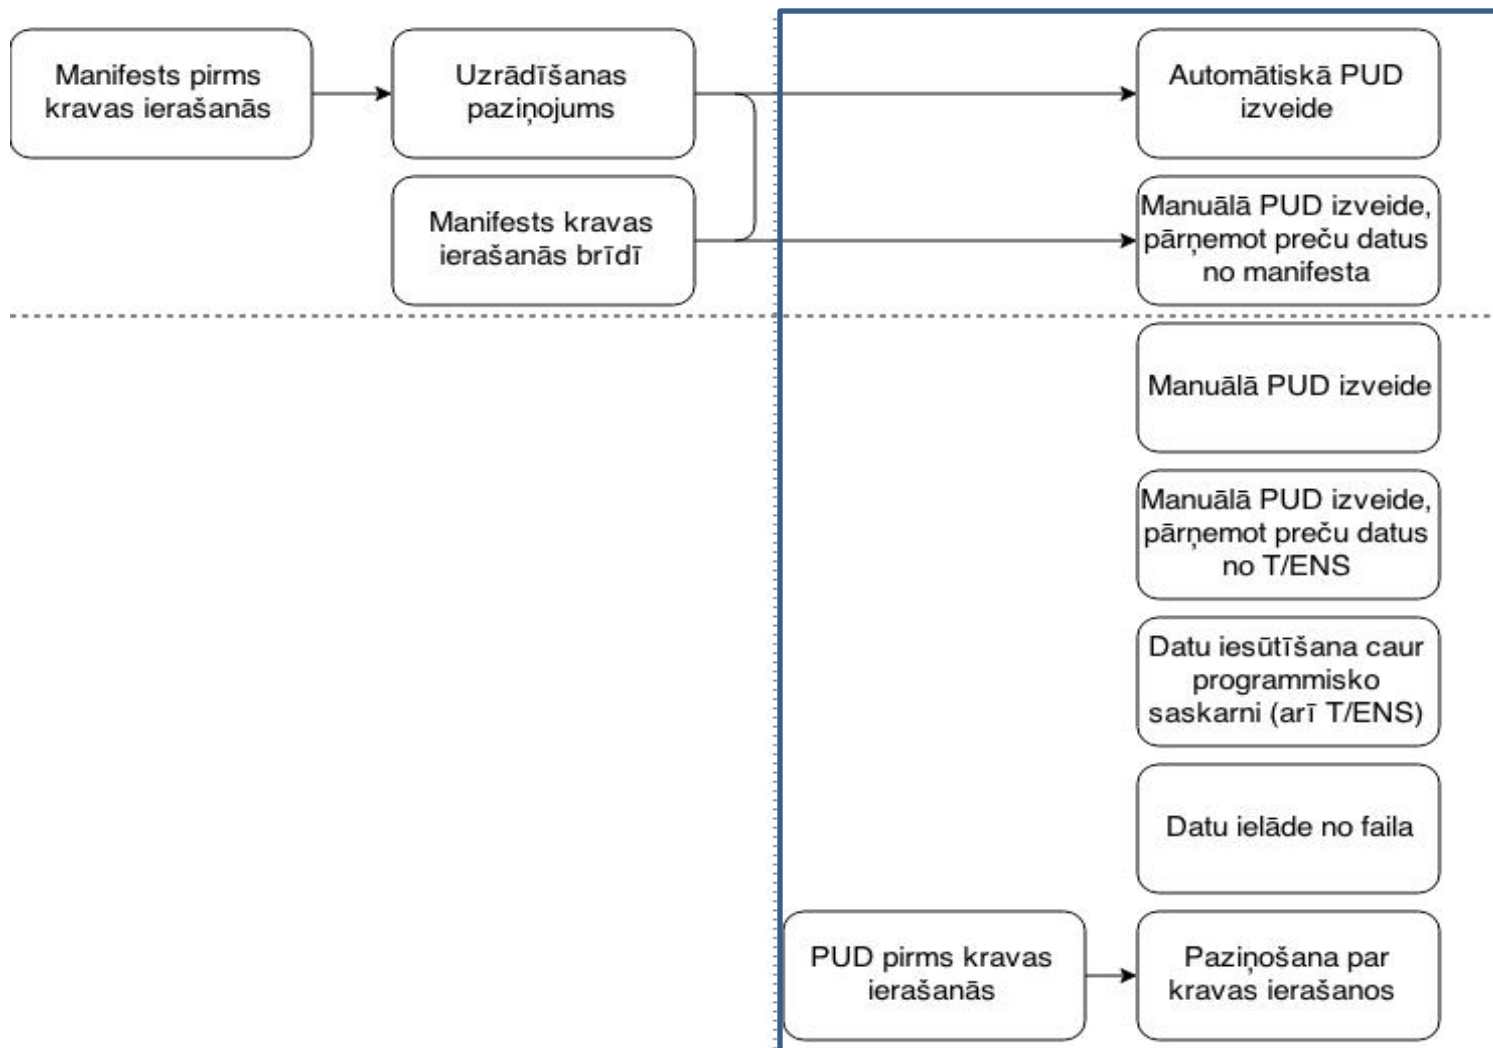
Manifests pirms kravas ierašanās

Uzrādīšanas paziņojums

Manifests kravas ierašanās brīdī

Automātiskā PUD izveide

Manuālā PUD izveide, pārņemot preču datus no manifesta

Manuālā PUD izveide

Manuālā PUD izveide, pārņemot preču datus no T/ENS

Datu iesūtīšana caur programmisko saskarni (arī T/ENS)

Datu ielāde no faila

PUD pirms kravas ierašanās

Paziņošana par kravas ierašanos